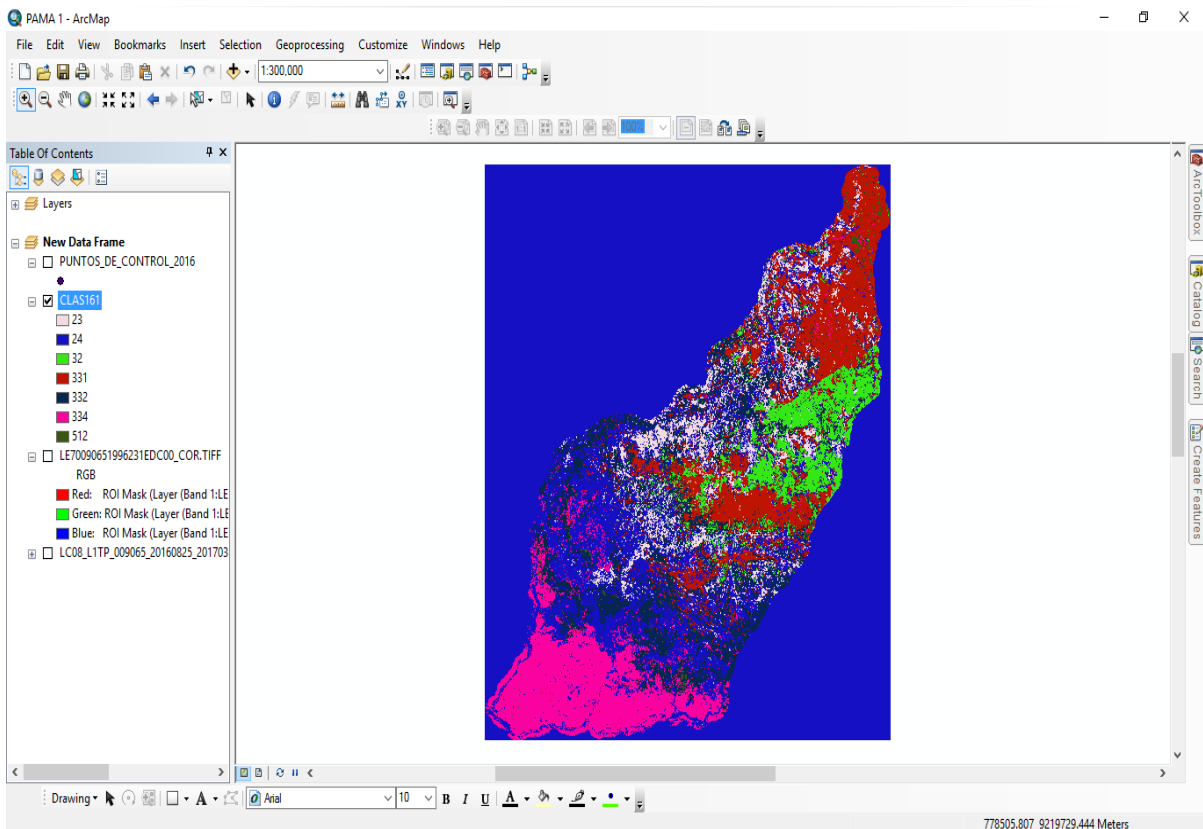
PAMA 1 - ArcMap

File Edit View Bookmarks Insert Selection Geoprocessing Customize Windows Help

1:300,000

Table Of Contents

Layers

New Data Frame

PUNTOS_DE_CONTROL_2016

CLAS161

23

24

32

331

332

334

512

LE70090651996231EDC00_COR.TIFF

RGB

Red: ROI Mask (Layer (Band 1:LE

Green: ROI Mask (Layer (Band 1:LE

Blue: ROI Mask (Layer (Band 1:LE

LC08_L1TP_009065_20160825_201703

ArcToolbox

Catalog

Search

Create Features

Drawing

Arial

10

B I U A

778505.807 9219729.444 Meters